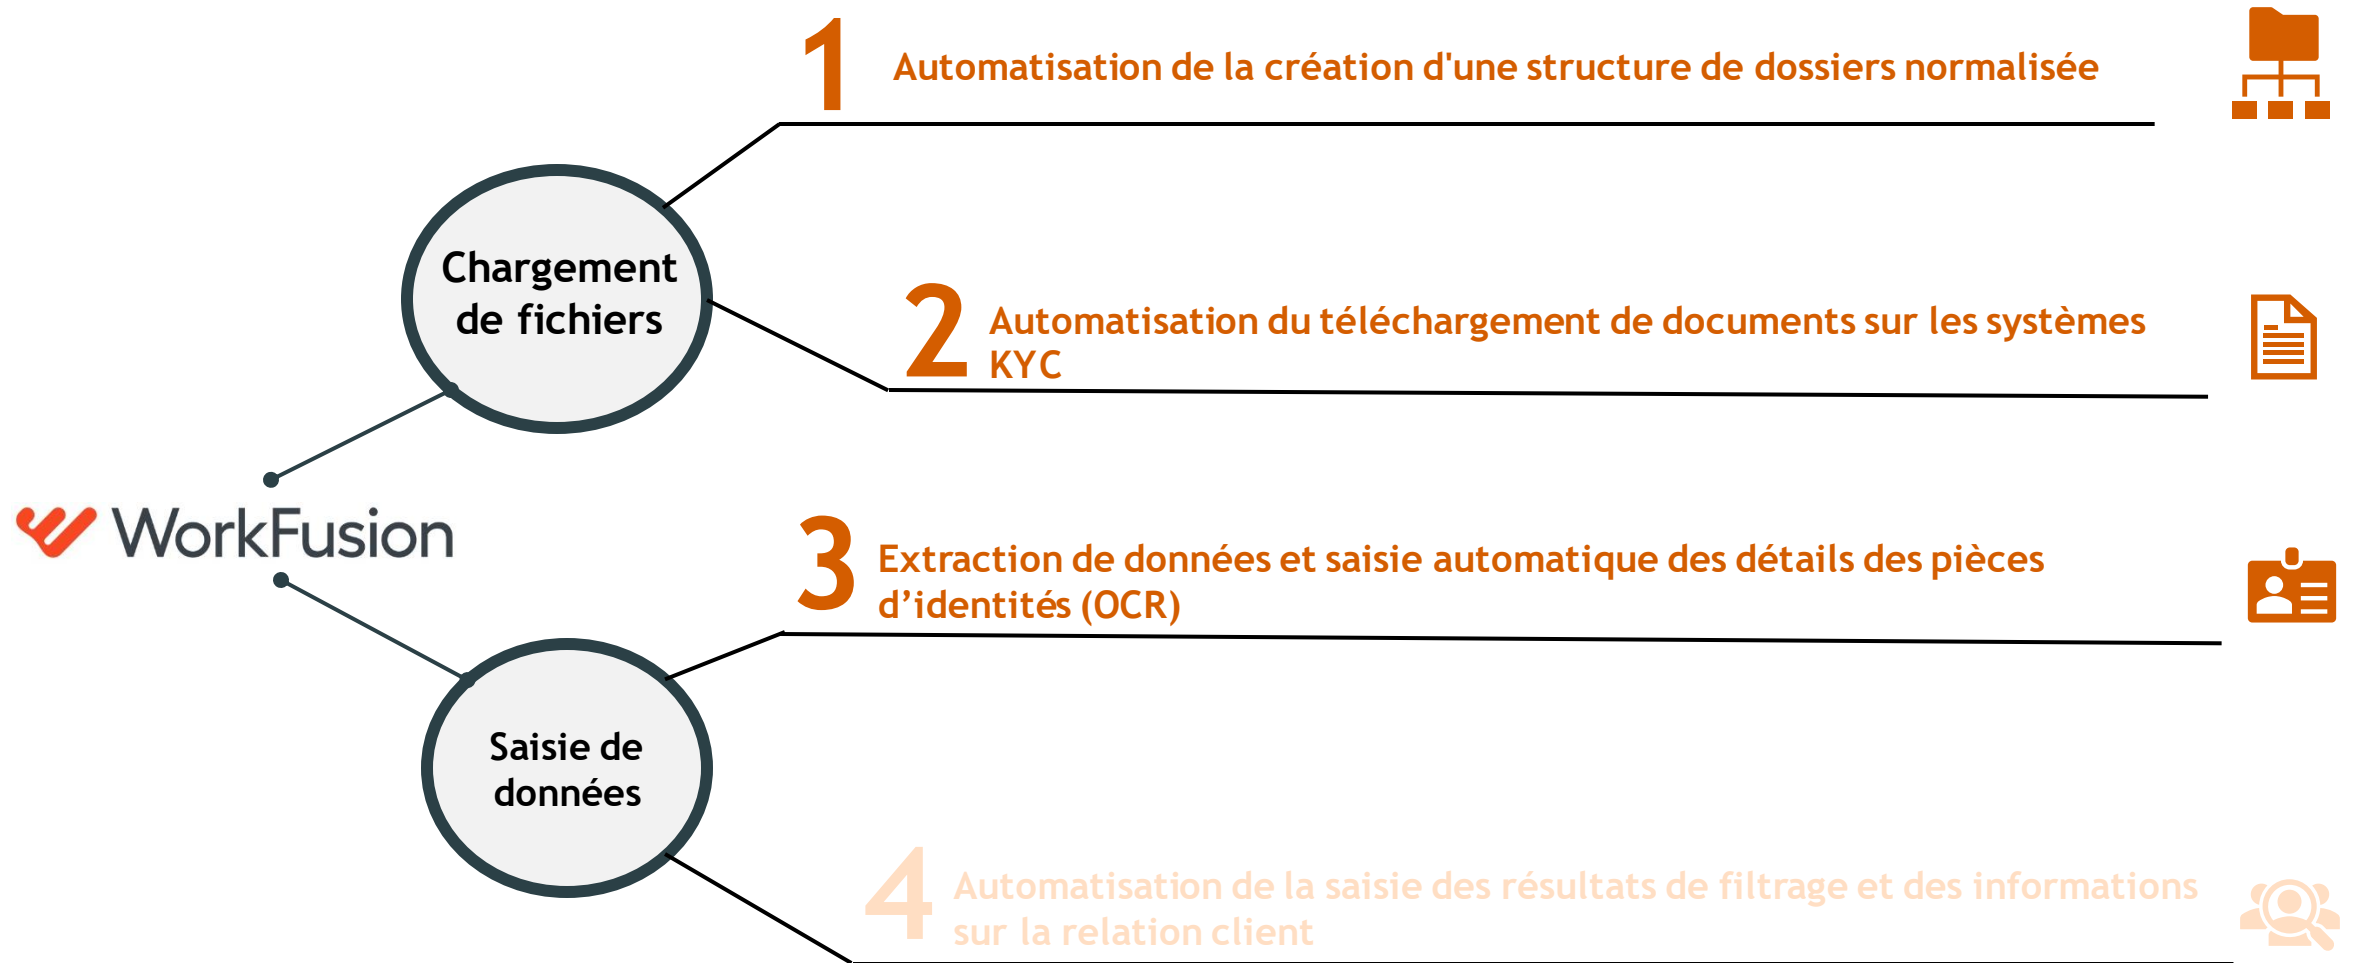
WorkFusion

Chargement de fichiers

Saisie de données

1 Automatisation de la création d'une structure de dossiers normalisée

2 Automatisation du téléchargement de documents sur les systèmes KYC

3 Extraction de données et saisie automatique des détails des pièces d'identités (OCR)

4 Automatisation de la saisie des résultats de filtrage et des informations sur la relation client